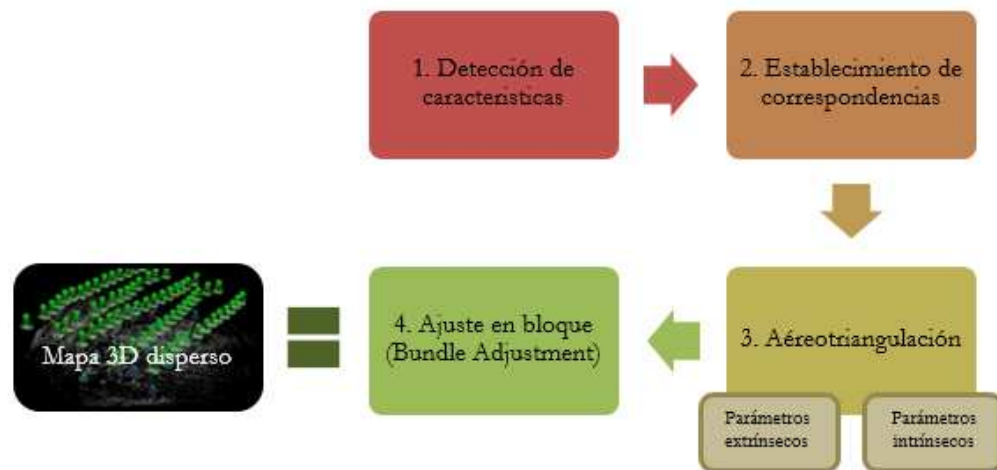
1. Detección de características

2. Establecimiento de correspondencias

3. Aéreotriangulación

Parámetros extrínsecos

Parámetros intrínsecos

4. Ajuste en bloque (Bundle Adjustment)

Mapa 3D disperso